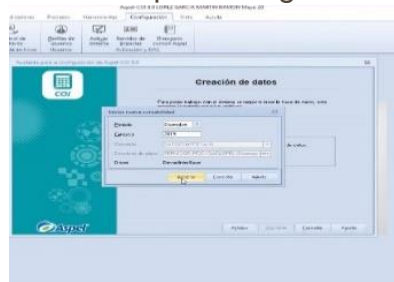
Aspel-COI 8.0 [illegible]

Empresa Procesos Herramientas Configuración Vista Ayuda

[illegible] Perfiles de Usuario Asignar Perfiles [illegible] Descargar correo Aspel

Asistente para la configuración de Aspel-COI 8.0

COI

Creación de datos

Para poder trabajar con el sistema se requiere crear la base de datos, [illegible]

Datos nueva contabilidad

Periodo Diciembre

Ejercicio 2019

Descripción

Conexión de datos

Ruta Desarrollo

Aceptar Cancelar Ayuda

Aspel

Anterior Siguiente Cancelar Ayuda